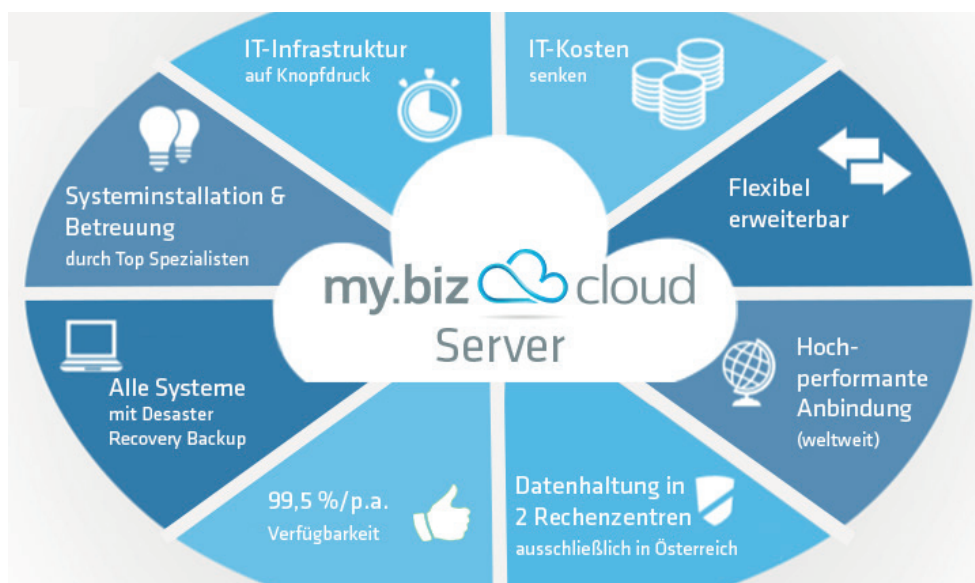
IT-Infrastruktur
auf Knopfdruck

IT-Kosten
senken

Systeminstallation & Betreuung
durch Top Spezialisten

Flexibel erweiterbar

my.biz cloud
Server

Alle Systeme
mit Desaster Recovery Backup

Hoch-performante Anbindung
(weltweit)

99,5 %/p.a.
Verfügbarkeit

Datenhaltung in 2 Rechenzentren
ausschließlich in Österreich